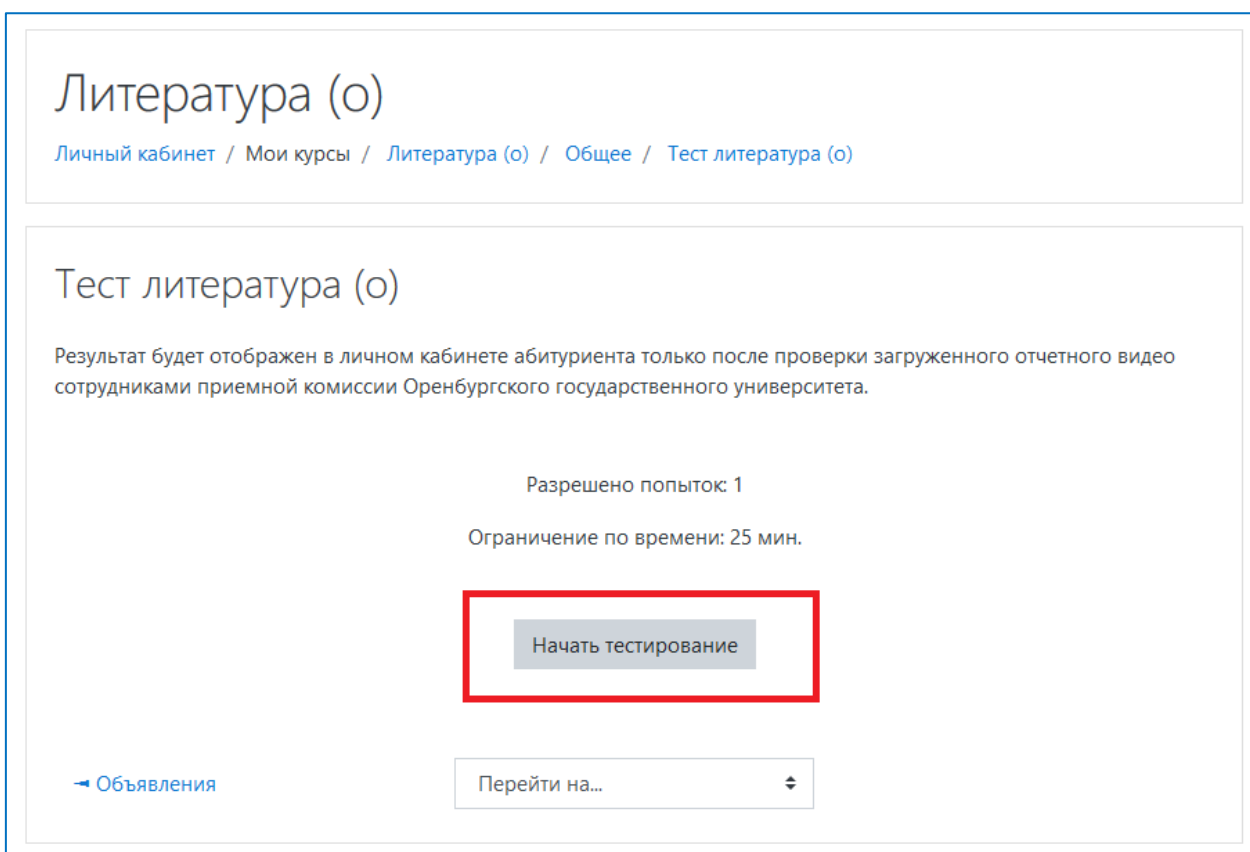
Литература (о)

Личный кабинет / Мои курсы / Литература (о) / Общее / Тест литература (о)

Тест литература (о)

Результат будет отображен в личном кабинете абитуриента только после проверки загруженного отчетного видео сотрудниками приемной комиссии Оренбургского государственного университета.

Разрешено попыток: 1

Ограничение по времени: 25 мин.

Начать тестирование

◄ Объявления

Перейти на...